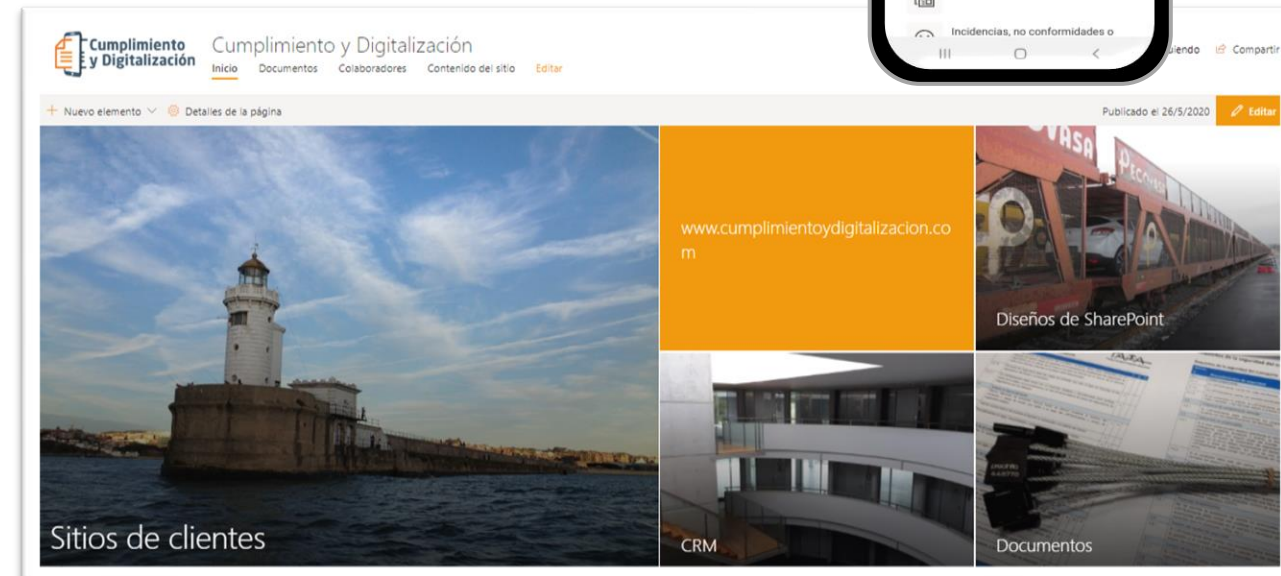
Cumplimiento y Digitalización

Cumplimiento y Digitalización

Inicio Documentos Colaboradores Contenido del sitio Editar

Incidencias, no conformidades o

Siguiendo Compartir

+ Nuevo elemento Detalles de la página

Publicado el 26/5/2020 Editar

www.cumplimientoydigitalizacion.com

Diseños de SharePoint

Sitios de clientes

CRM

Documentos